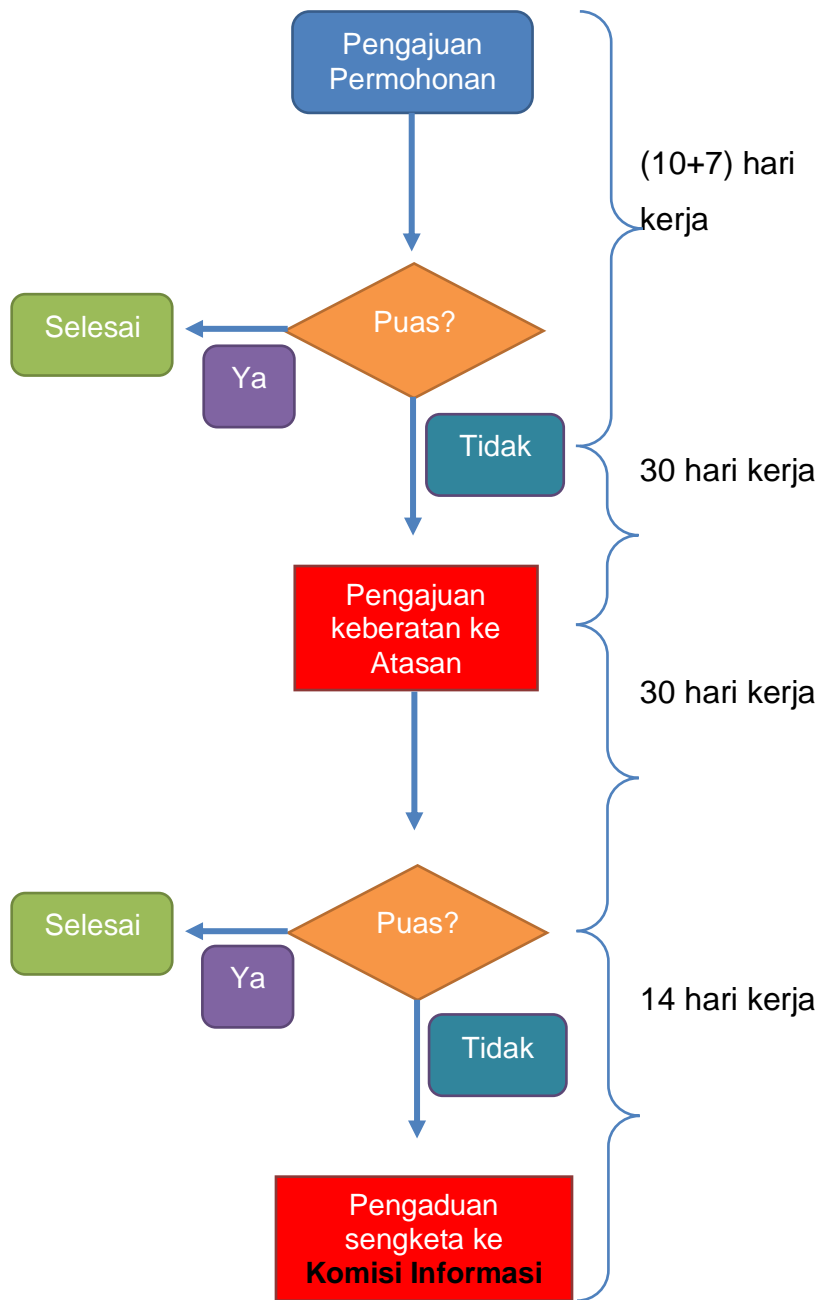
Pengajuan Permohonan

(10+7) hari kerja

Selesai

Puas?

Ya

Tidak

30 hari kerja

Pengajuan keberatan ke Atasan

30 hari kerja

Selesai

Puas?

Ya

14 hari kerja

Tidak

Pengaduan sengketa ke **Komisi Informasi**